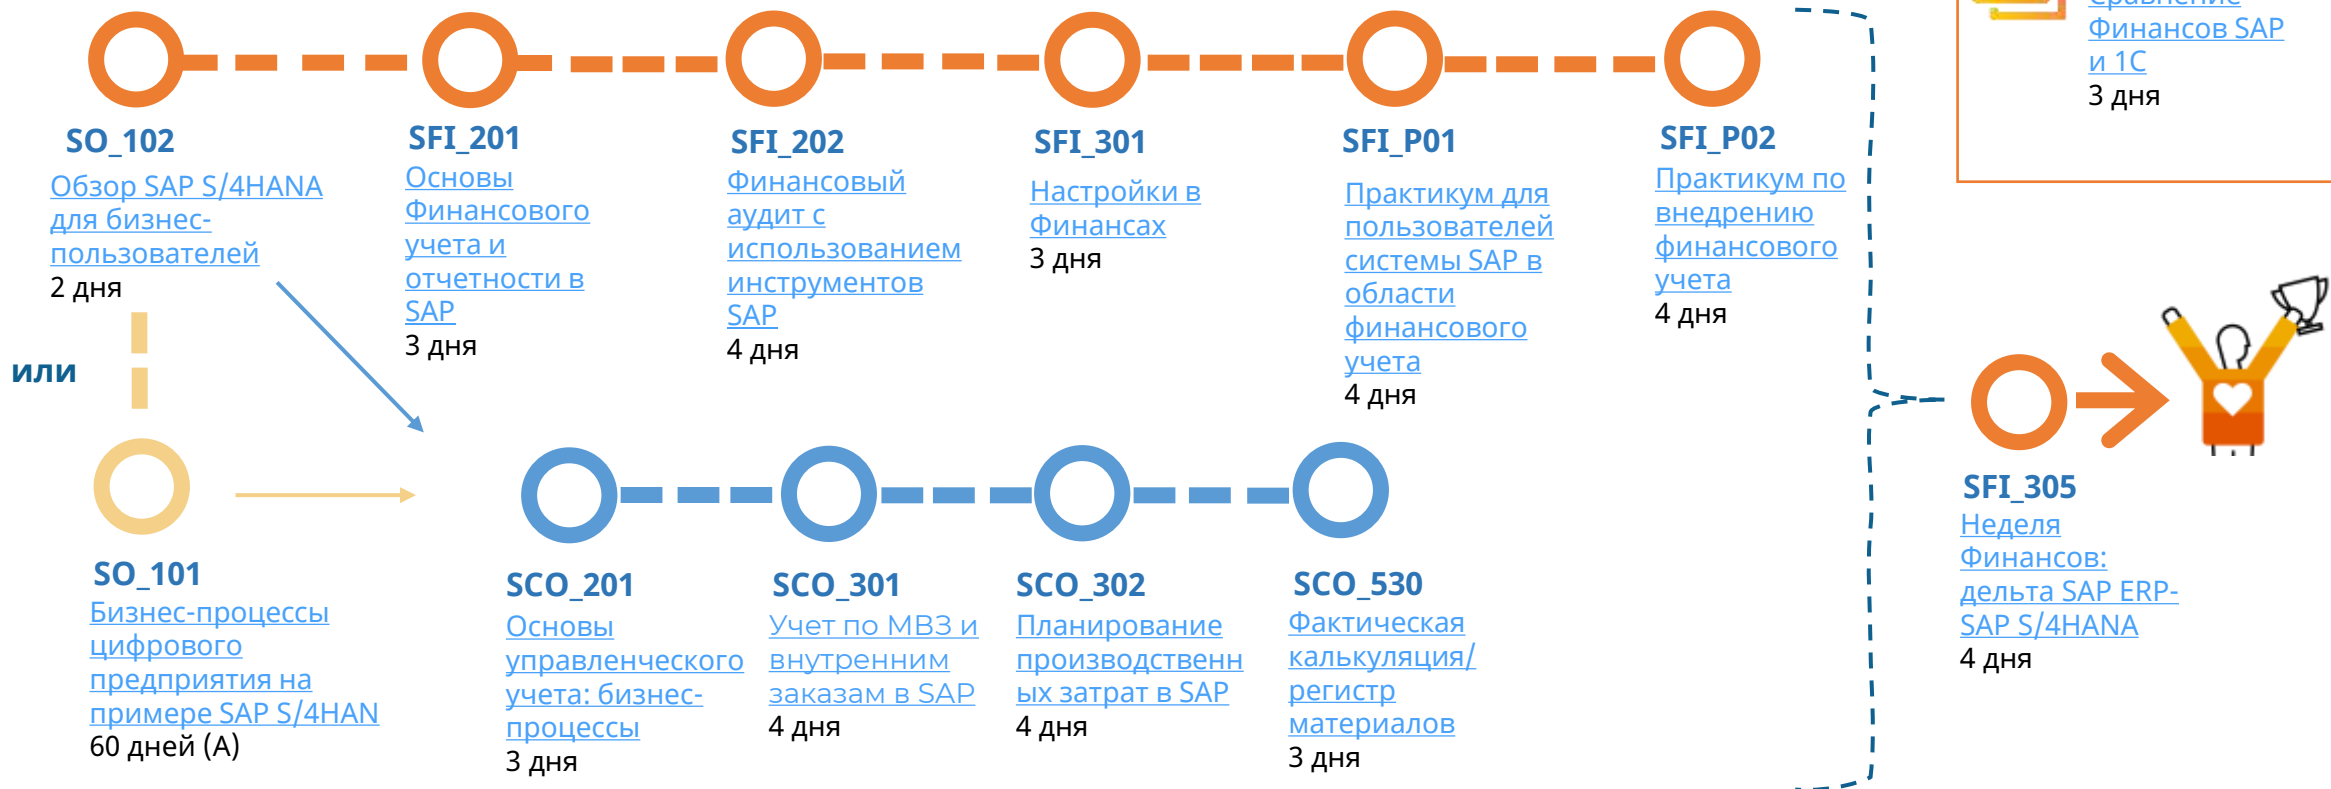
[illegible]
Финансов SAP и 1С
3 дня

SO_102
Обзор SAP S/4HANA для бизнес-пользователей
2 дня

SFI_201
Основы Финансового учета и отчетности в SAP
3 дня

SFI_202
Финансовый аудит с использованием инструментов SAP
4 дня

SFI_301
Настройки в Финансах
3 дня

SFI_P01
Практикум для пользователей системы SAP в области финансового учета
4 дня

SFI_P02
Практикум по внедрению финансового учета
4 дня

или

SO_101
Бизнес-процессы цифрового предприятия на примере SAP S/4HAN
60 дней (А)

SCO_201
Основы управленческого учета: бизнес-процессы
3 дня

SCO_301
Учет по МВЗ и внутренним заказам в SAP
4 дня

SCO_302
Планирование производственных затрат в SAP
4 дня

SCO_530
Фактическая калькуляция/ регистр материалов
3 дня

SFI_305
Неделя Финансов: дельта SAP ERP-SAP S/4HANA
4 дня